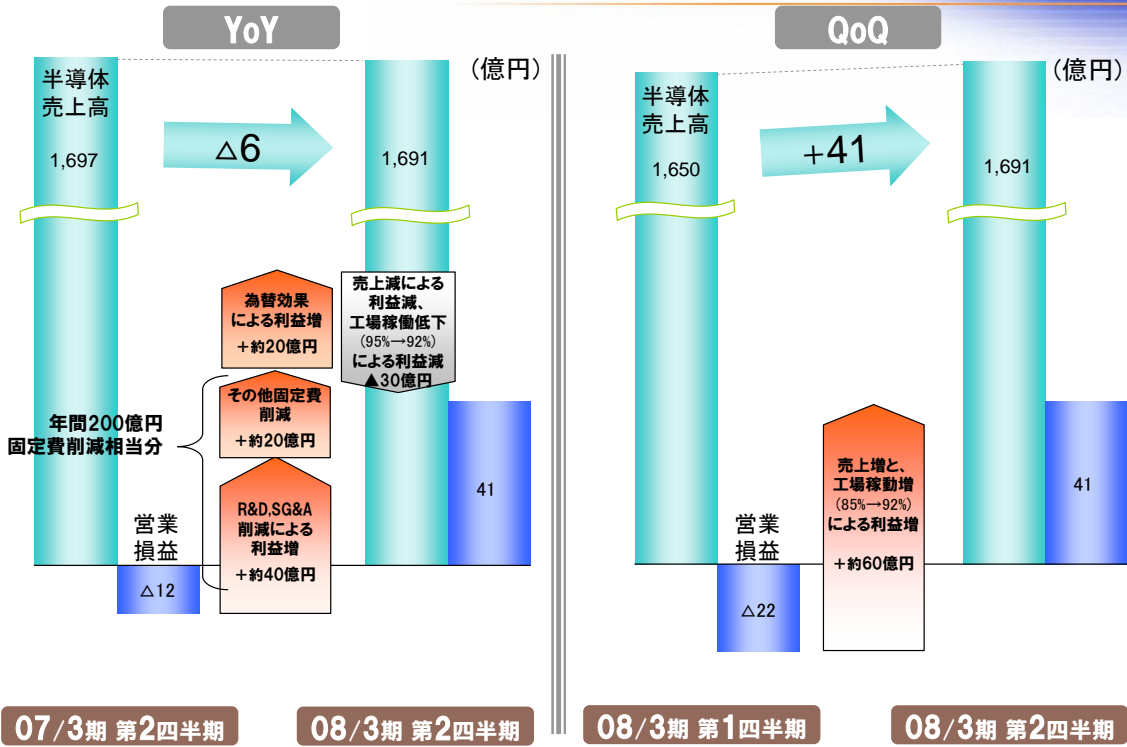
YoY

（億円）

半導体売上高

1,697

△6

1,691

為替効果による利益増

＋約20億円

売上減による利益減、工場稼働低下（95%→92%）による利益減

▲30億円

その他固定費削減

＋約20億円

年間200億円固定費削減相当分

R&D,SG&A削減による利益増

＋約40億円

営業損益

△12

41

07/3期 第2四半期

08/3期 第2四半期

QoQ

（億円）

半導体売上高

1,650

＋41

1,691

売上増と、工場稼動増（85%→92%）による利益増

＋約60億円

営業損益

△22

41

08/3期 第1四半期

08/3期 第2四半期